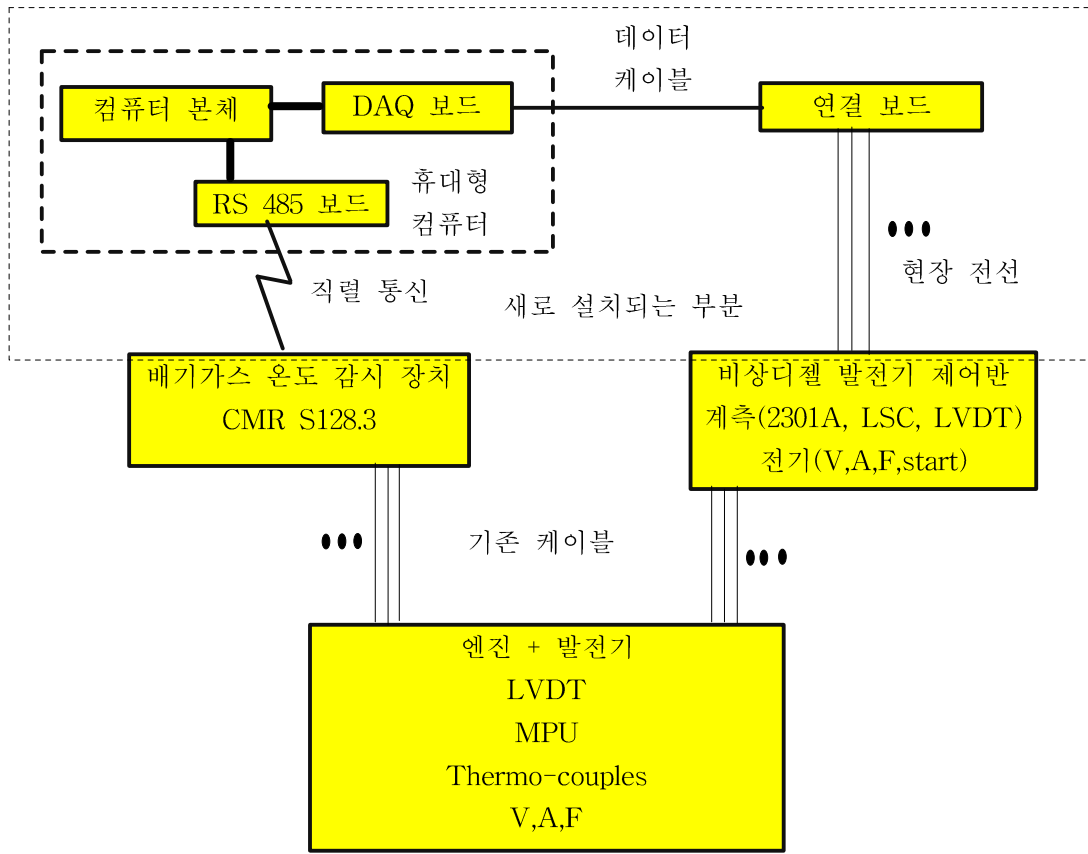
컴퓨터 본체

DAQ 보드

데이터 케이블

연결 보드

RS 485 보드

휴대형 컴퓨터

직렬 통신

새로 설치되는 부분

현장 전선

배기가스 온도 감시 장치
CMR S128.3

비상디젤 발전기 제어반
계측(2301A, LSC, LVDT)
전기(V,A,F,start)

기존 케이블

엔진 + 발전기
LVDT
MPU
Thermo-couples
V,A,F